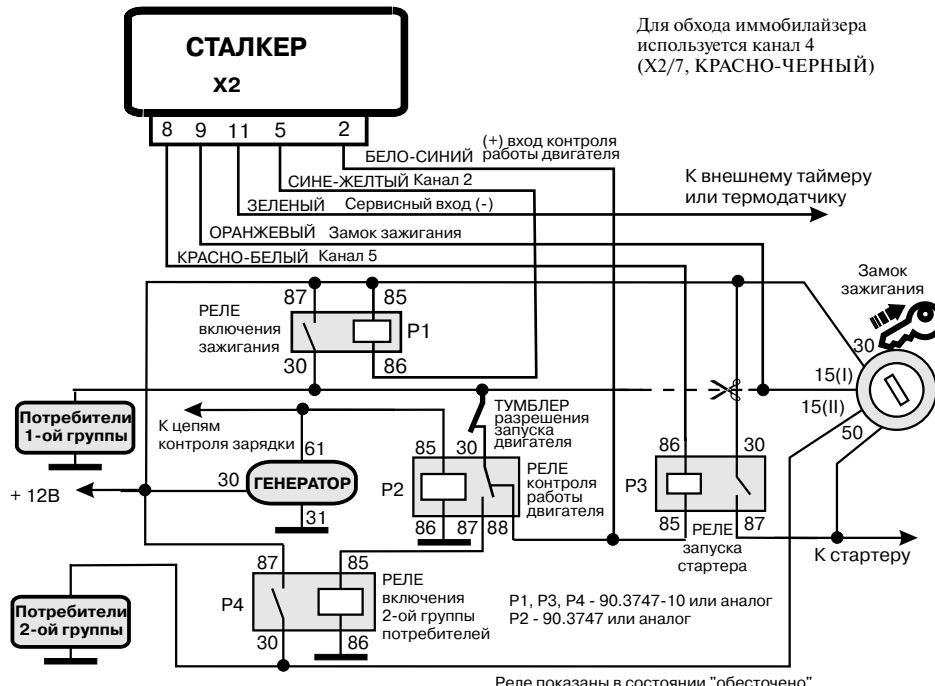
СТАЛКЕР
X2

Для обхода иммобилайзера используется канал 4 (X2/7, КРАСНО-ЧЕРНЫЙ)

8 9 11 5 2

БЕЛО-СИНИЙ (+) вход контроля работы двигателя
СИНЕ-ЖЕЛТЫЙ Канал 2
ЗЕЛЕНЫЙ Сервисный вход (-)
ОРАНЖЕВЫЙ Замок зажигания
КРАСНО-БЕЛЫЙ Канал 5

К внешнему таймеру или термодатчику

Замок зажигания

РЕЛЕ включения зажигания
87 85
P1
30 86

30
15(I)
15(II)
50

Потребители 1-ой группы

К цепям контроля зарядки

ТУМБЛЕР разрешения запуска двигателя

61
30 ГЕНЕРАТОР
31

+ 12В

85 30
P2
86 87 88
РЕЛЕ контроля работы двигателя

86 30
P3
85 87
РЕЛЕ запуска стартера

К стартеру

87 85
P4
30 86
РЕЛЕ включения 2-ой группы потребителей

Потребители 2-ой группы

P1, P3, P4 - 90.3747-10 или аналог
P2 - 90.3747 или аналог

Реле показаны в состоянии "обесточено"